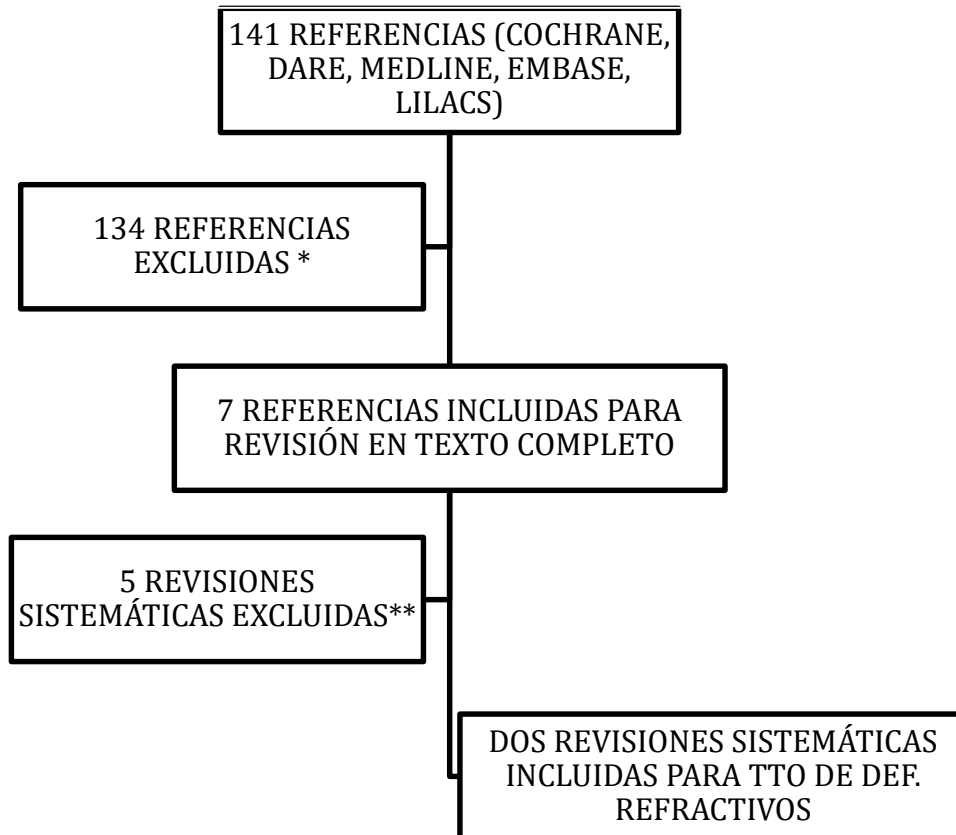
141 REFERENCIAS (COCHRANE, DARE, MEDLINE, EMBASE, LILACS)

134 REFERENCIAS EXCLUIDAS *

7 REFERENCIAS INCLUIDAS PARA REVISIÓN EN TEXTO COMPLETO

5 REVISIONES SISTEMÁTICAS EXCLUIDAS**

DOS REVISIONES SISTEMÁTICAS INCLUIDAS PARA TTO DE DEF. REFRACTIVOS